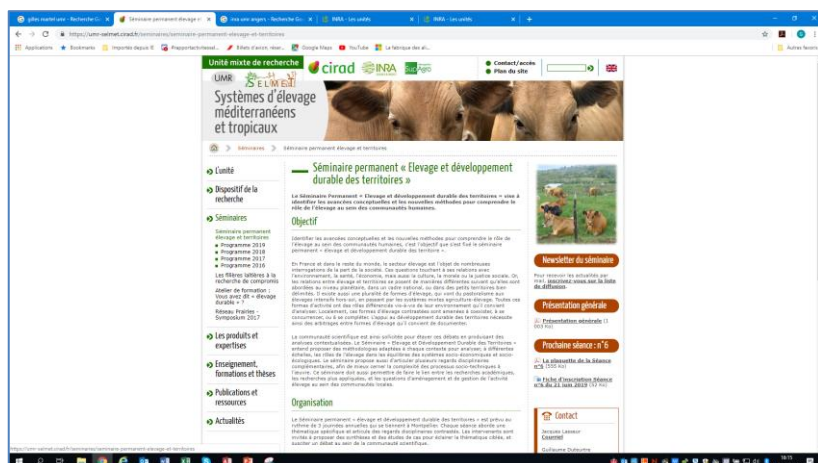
gîtes market umr - Recherche G... | Séminaire permanent élevage et... | inra umr angers - Recherche Go... | INRA - Les unités | INRA - Les unités

https://umr-selmet.cirad.fr/seminaires/seminaire-permanent-elevage-et-territoires

Applications | Bookmarks | Importé depuis IE | Rapport/activité... | Billets d'avion, réser... | Google Maps | YouTube | La fabrique des al... | Autres favoris

Unité mixte de recherche

UMR SELMET

cirad INRA SupAgro

Contact/accès
Plan du site

Systèmes d'élevage méditerranéens et tropicaux

> Séminaires > Séminaire permanent élevage et territoires

L'unité

Dispositif de la recherche

Séminaires

Séminaire permanent élevage et territoires
Programme 2019
Programme 2018
Programme 2017
Programme 2016

Les filières laitières à la recherche de compromis

Atelier de formation : Vous avez dit « élevage durable » ?

Réseau Prairies - Symposium 2017

Les produits et expertises

Enseignement, formations et thèses

Publications et ressources

Actualités

Séminaire permanent « Elevage et développement durable des territoires »

Le Séminaire Permanent « Elevage et développement durable des territoires » vise à identifier les avancées conceptuelles et les nouvelles méthodes pour comprendre le rôle de l'élevage au sein des communautés humaines.

Objectif

Identifier les avancées conceptuelles et les nouvelles méthodes pour comprendre le rôle de l'élevage au sein des communautés humaines, c'est l'objectif que s'est fixé le séminaire permanent « élevage et développement durable des territoires ».

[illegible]

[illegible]

Organisation

Le Séminaire permanent « élevage et développement durable des territoires » est prévu au rythme de 3 journées annuelles qui se tiennent à Montpellier. Chaque séance aborde une thématique spécifique et articule des regards disciplinaires contrastés. Les intervenants sont invités à proposer des synthèses et des études de cas pour éclairer la thématique ciblée, et susciter un débat au sein de la communauté scientifique.

Newsletter du séminaire

Pour recevoir les actualités par mail, inscrivez-vous sur la liste de diffusion.

Présentation générale

Présentation générale (1 003 Ko)

Prochaine séance : n°6

La plaquette de la Séance n°6 (500 Ko)

Fiche d'inscription Séance n°6 du 21 juin 2019 (32 Ko)

Contact

Jacques Lasseur
Courriel

Guillaume Duteurtre

https://umr-selmet.cirad.fr/seminaires/seminaire-permanent-elevage-et-territoires